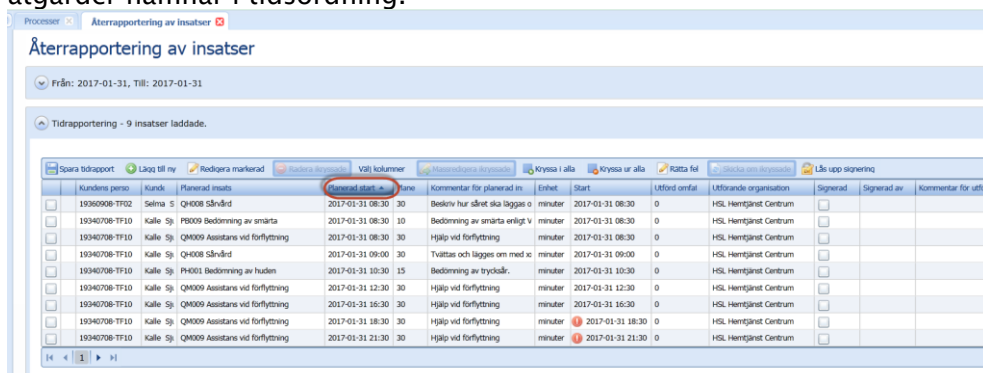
åtgärder hamnar i tidsordning.

Processer | Återrapportering av insatser

Återrapportering av insatser

Från: 2017-01-31, Till: 2017-01-31

Tidrapportering - 9 insatser laddade.

Spara tidrapport | Lägg till ny | Redigera markerad | Radera ikryssade | Välj kolumner | Massredigera ikryssade | Kryssa i alla | Kryssa ur alla | Rätta fel | Skicka om ikryssade | Lås upp signering

| | Kundens perso | Kundk | Planerad insats | Planerad start ▲ | Plane | Kommentar för planerad in | Enhet | Start | Utförd omfat | Utförande organisation | Signerad | Signerad av | Kommentar för utf |
|---|---|---|---|---|---|---|---|---|---|---|---|---|---|
| | 19360908-TF02 | Selma S | QH008 Sårvård | 2017-01-31 08:30 | 30 | Beskriv hur såret ska läggas o | minuter | 2017-01-31 08:30 | 0 | HSL Hemtjänst Centrum | | | |
| | 19340708-TF10 | Kalle Sj | PB009 Bedömning av smärta | 2017-01-31 08:30 | 10 | Bedömning av smärta enligt V | minuter | 2017-01-31 08:30 | 0 | HSL Hemtjänst Centrum | | | |
| | 19340708-TF10 | Kalle Sj | QM009 Assistans vid förflyttning | 2017-01-31 08:30 | 30 | Hjälp vid förflyttning | minuter | 2017-01-31 08:30 | 0 | HSL Hemtjänst Centrum | | | |
| | 19340708-TF10 | Kalle Sj | QH008 Sårvård | 2017-01-31 09:00 | 30 | Tvättas och läggas om med x | minuter | 2017-01-31 09:00 | 0 | HSL Hemtjänst Centrum | | | |
| | 19340708-TF10 | Kalle Sj | PH001 Bedömning av huden | 2017-01-31 10:30 | 15 | Bedömning av trycksår. | minuter | 2017-01-31 10:30 | 0 | HSL Hemtjänst Centrum | | | |
| | 19340708-TF10 | Kalle Sj | QM009 Assistans vid förflyttning | 2017-01-31 12:30 | 30 | Hjälp vid förflyttning | minuter | 2017-01-31 12:30 | 0 | HSL Hemtjänst Centrum | | | |
| | 19340708-TF10 | Kalle Sj | QM009 Assistans vid förflyttning | 2017-01-31 16:30 | 30 | Hjälp vid förflyttning | minuter | 2017-01-31 16:30 | 0 | HSL Hemtjänst Centrum | | | |
| | 19340708-TF10 | Kalle Sj | QM009 Assistans vid förflyttning | 2017-01-31 18:30 | 30 | Hjälp vid förflyttning | minuter | 2017-01-31 18:30 | 0 | HSL Hemtjänst Centrum | | | |
| | 19340708-TF10 | Kalle Sj | QM009 Assistans vid förflyttning | 2017-01-31 21:30 | 30 | Hjälp vid förflyttning | minuter | 2017-01-31 21:30 | 0 | HSL Hemtjänst Centrum | | | |

1